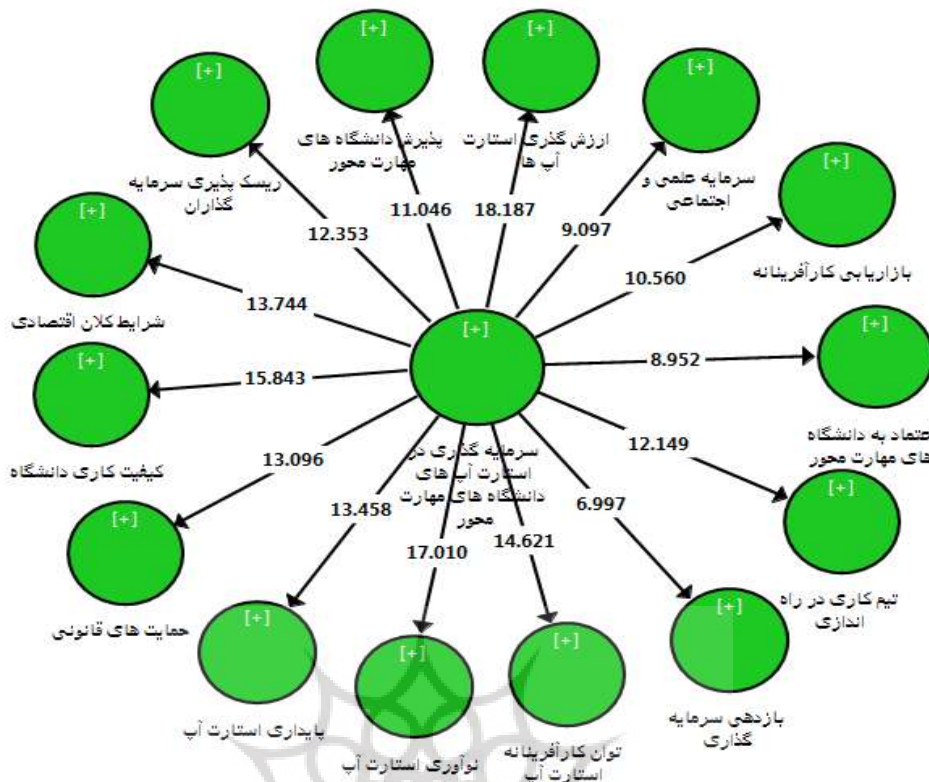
[+]

سرمایه گذاری در استارت آپ های دانشگاه های مهارت محور

[+]

ریسک پذیری سرمایه گذاران

12.353

[+]

پذیرش دانشگاه های مهارت محور

11.046

[+]

ارزش گذاری استارت آپ ها

18.187

[+]

سرمایه علمی و اجتماعی

9.097

[+]

بازاریابی کارآفرینانه

10.560

[+]

شرایط کلان اقتصادی

13.744

[+]

اعتماد به دانشگاه های مهارت محور

8.952

[+]

کیفیت کاری دانشگاه

15.843

[+]

تیم کاری در راه اندازی

12.149

[+]

حمایت های قانونی

13.096

[+]

پایداری استارت آپ

13.458

[+]

نوآوری استارت آپ

17.010

[+]

توان کارآفرینانه استارت آپ

14.621

[+]

بازدهی سرمایه گذاری

6.997